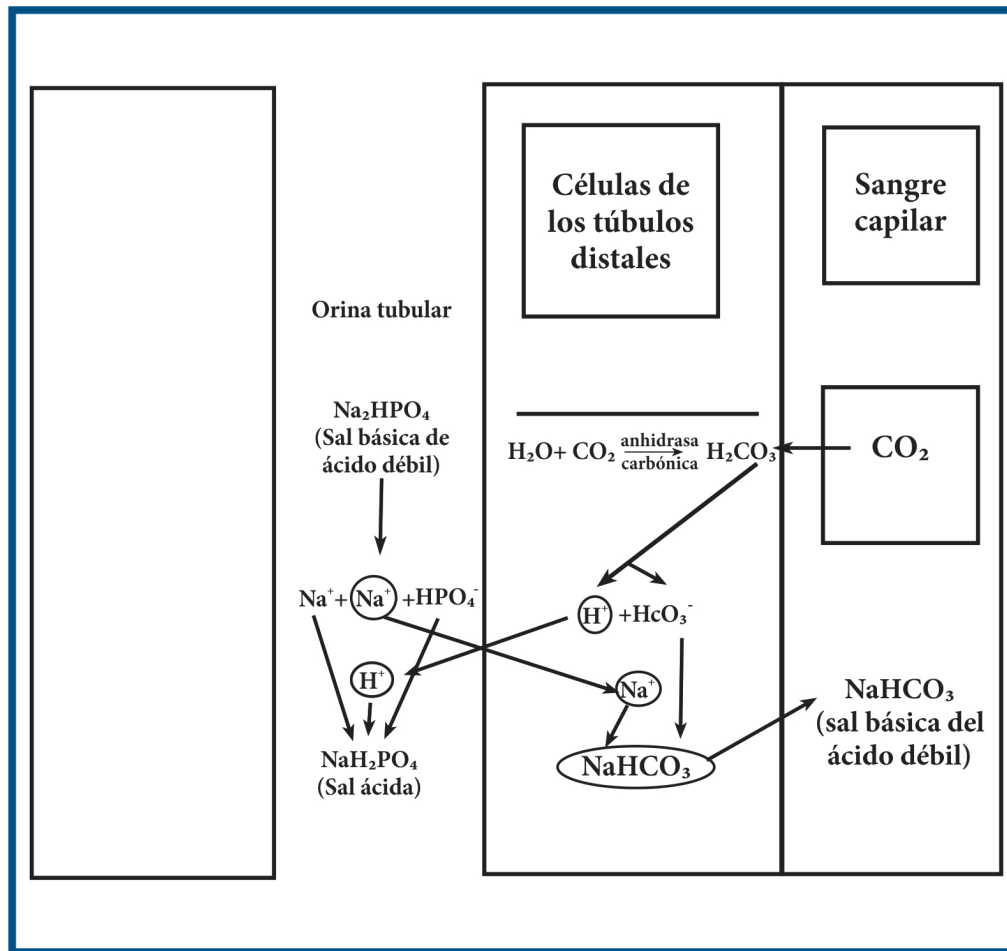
Células de los túbulos distales

Sangre capilar

Orina tubular

$Na_2HPO_4$ (Sal básica de ácido débil)

$H_2O + CO_2 \xrightarrow[\text{carbónica}]{\text{anhidrasa}} H_2CO_3$

$CO_2$

$Na^+ + Na^+ + HPO_4^-$

$H^+ + HcO_3^-$

$H^+$

$Na^+$

$NaH_2PO_4$ (Sal ácida)

$NaHCO_3$

$NaHCO_3$ (sal básica del ácido débil)